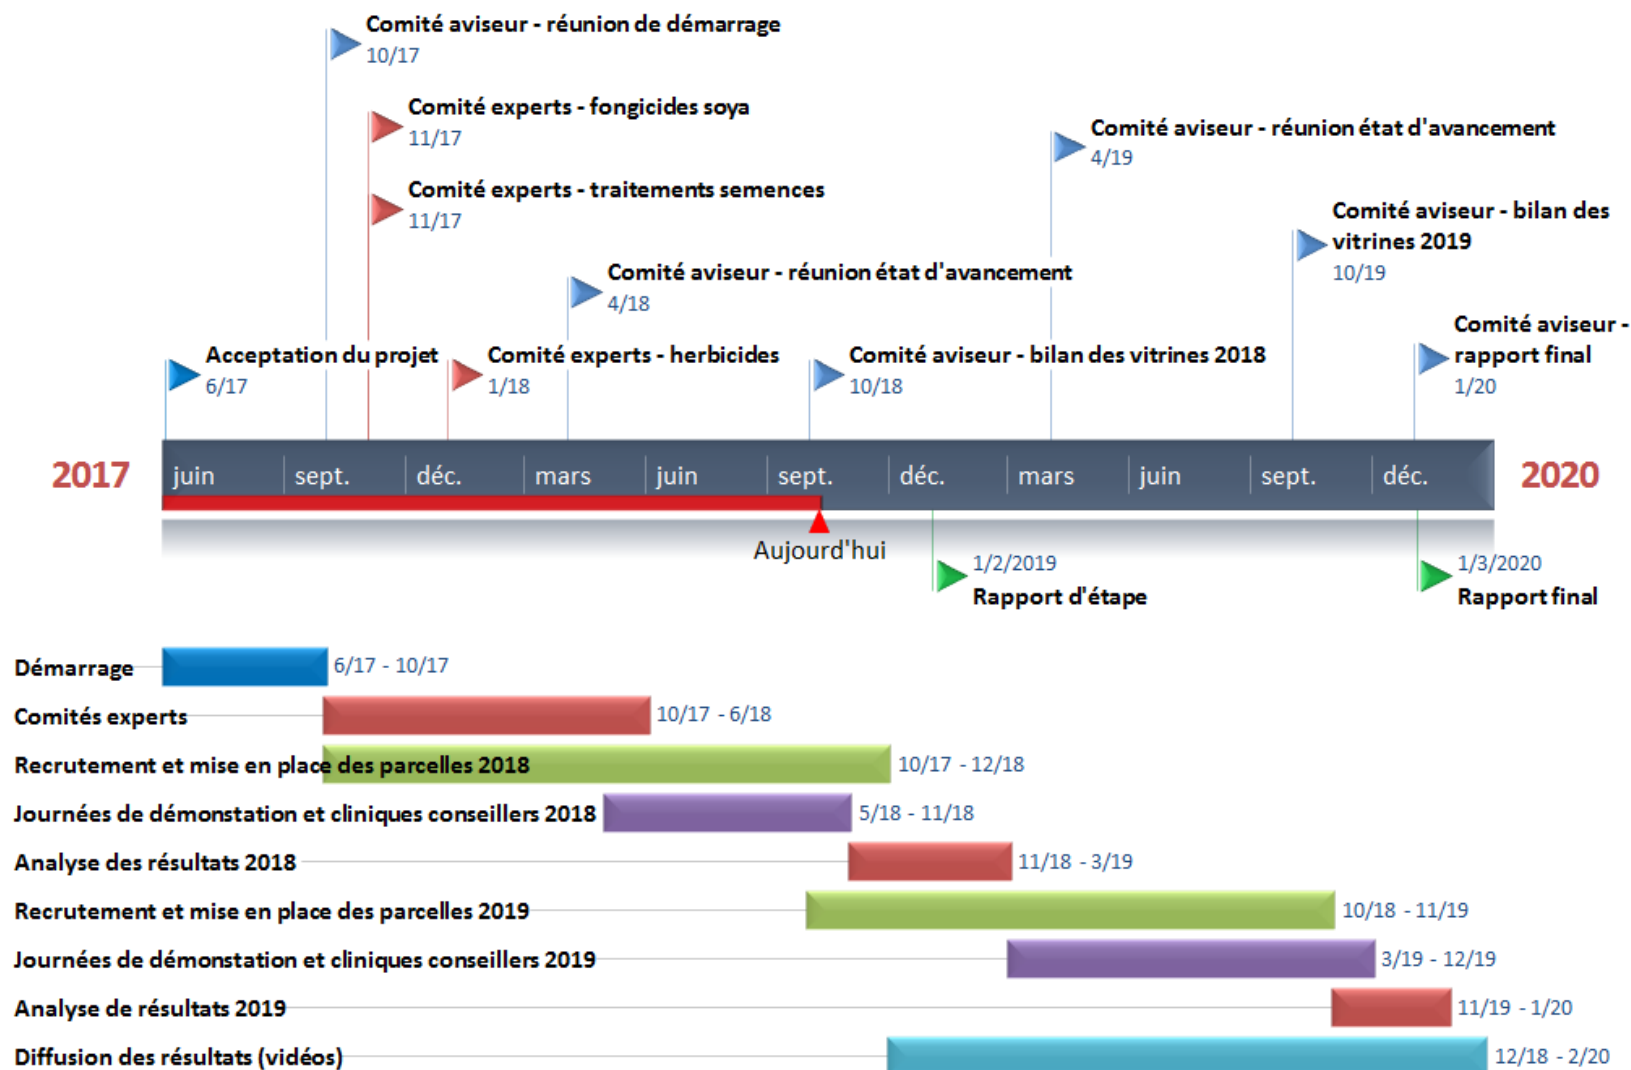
Comité aviseur - réunion de démarrage
10/17

Comité experts - fongicides soya
11/17

Comité experts - traitements semences
11/17

Comité aviseur - réunion état d'avancement
4/19

Comité aviseur - bilan des vitrines 2019
10/19

Comité aviseur - réunion état d'avancement
4/18

Acceptation du projet
6/17

Comité experts - herbicides
1/18

Comité aviseur - bilan des vitrines 2018
10/18

Comité aviseur - rapport final
1/20

2017 juin sept. déc. mars juin sept. déc. mars juin sept. déc. 2020

Aujourd'hui

1/2/2019
Rapport d'étape

1/3/2020
Rapport final

Démarrage 6/17 - 10/17
Comités experts 10/17 - 6/18
Recrutement et mise en place des parcelles 2018 10/17 - 12/18
Journées de démonstation et cliniques conseillers 2018 5/18 - 11/18
Analyse des résultats 2018 11/18 - 3/19
Recrutement et mise en place des parcelles 2019 10/18 - 11/19
Journées de démonstation et cliniques conseillers 2019 3/19 - 12/19
Analyse de résultats 2019 11/19 - 1/20
Diffusion des résultats (vidéos) 12/18 - 2/20